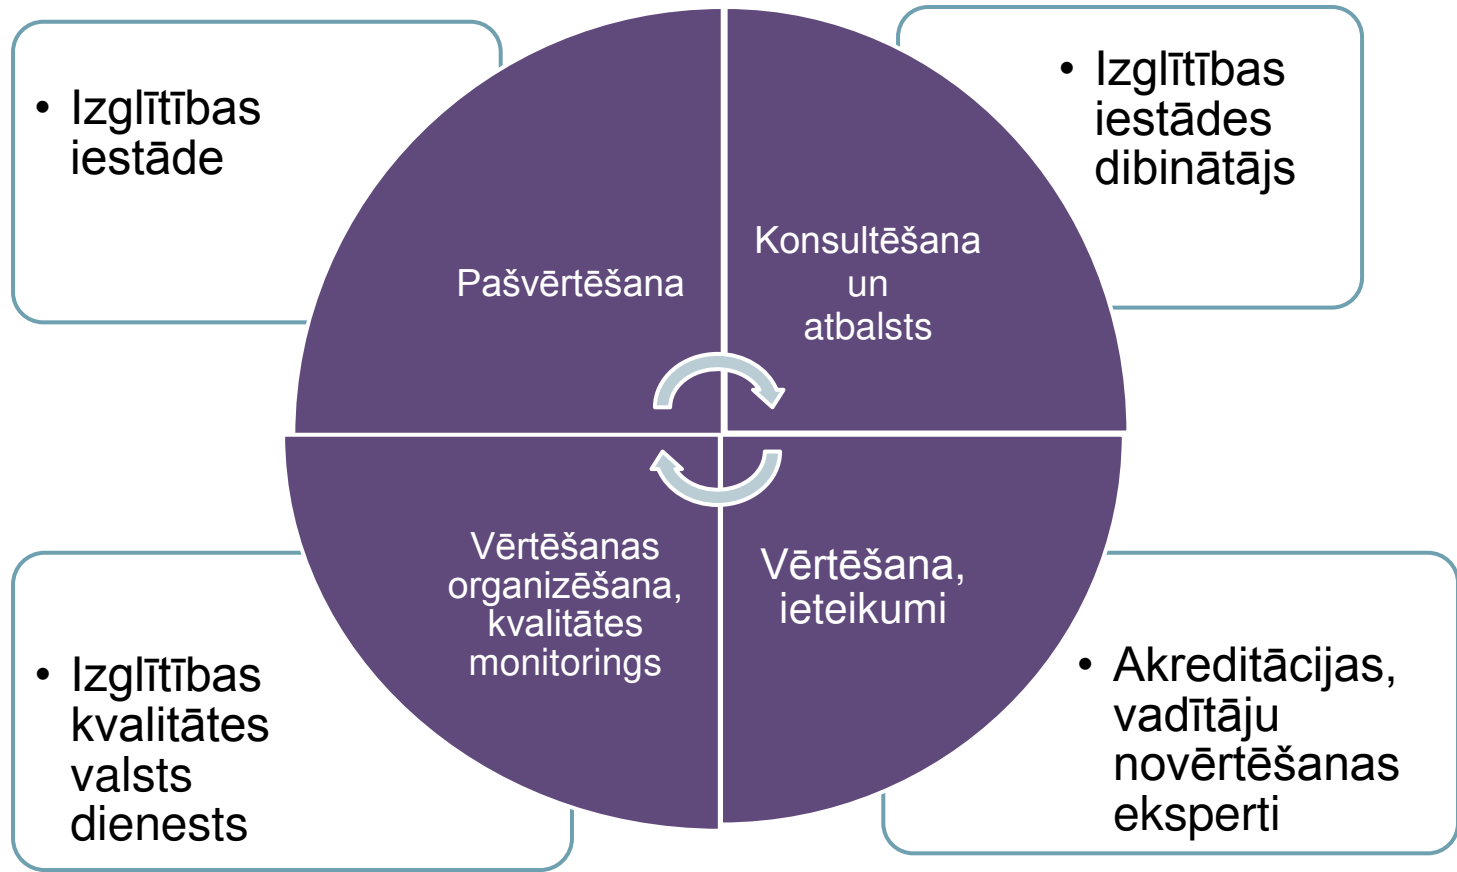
• Izglītības iestāde

Pašvērtēšana

Konsultēšana un atbalsts

• Izglītības iestādes dibinātājs

Vērtēšanas organizēšana, kvalitātes monitorings

Vērtēšana, ieteikumi

• Izglītības kvalitātes valsts dienests

• Akreditācijas, vadītāju novērtēšanas eksperti